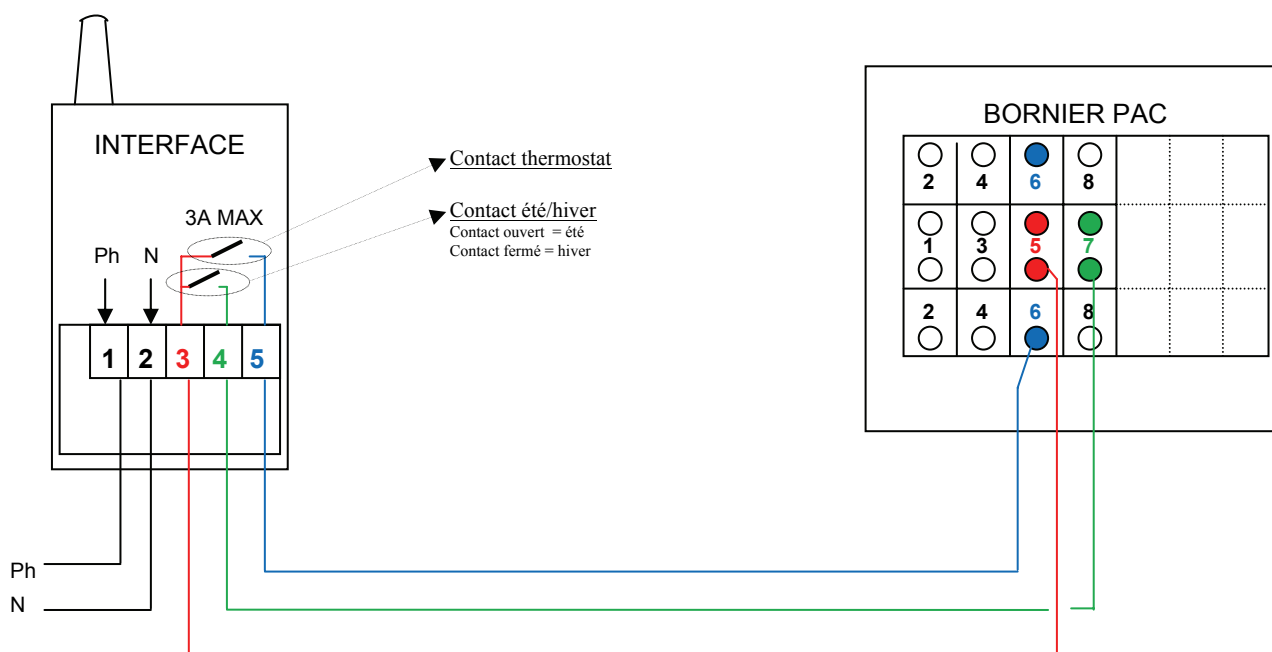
INTERFACE

3A MAX

Ph N

1 2 3 4 5

Contact thermostat

Contact été/hiver
Contact ouvert = été
Contact fermé = hiver

BORNIER PAC

| 2 | 4 | 6 | 8 |
|---|---|---|---|
| 1 | 3 | 5 | 7 |
| 2 | 4 | 6 | 8 |

Ph
N